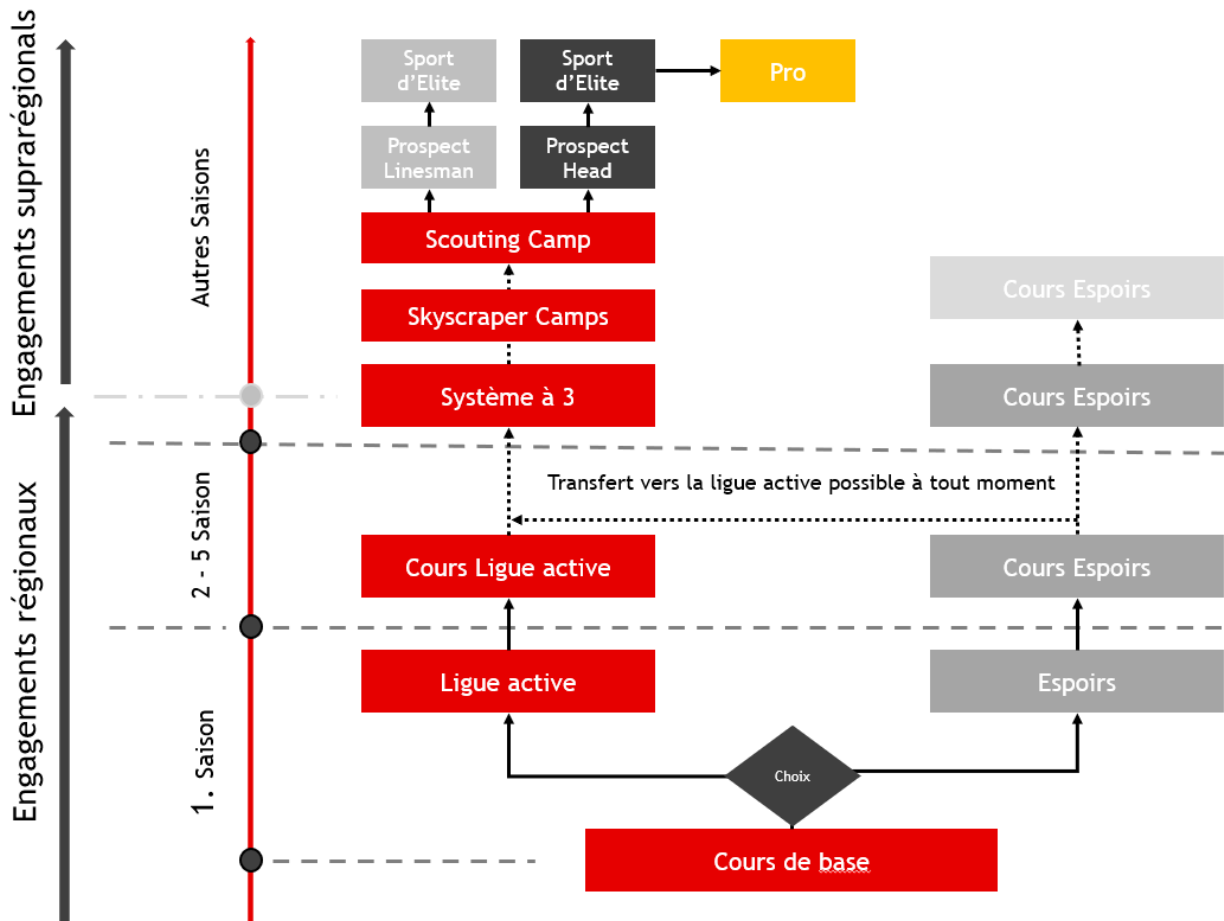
Engagements suprarégionaux

Engagements régionaux

Autres Saisons

2 - 5 Saison

1. Saison

Sport d'Elite

Sport d'Elite

Pro

Prospect Linesman

Prospect Head

Scouting Camp

Skyscraper Camps

Système à 3

Cours Espoirs

Cours Espoirs

Transfert vers la ligue active possible à tout moment

Cours Ligue active

Cours Espoirs

Ligue active

Espoirs

Choix

Cours de base